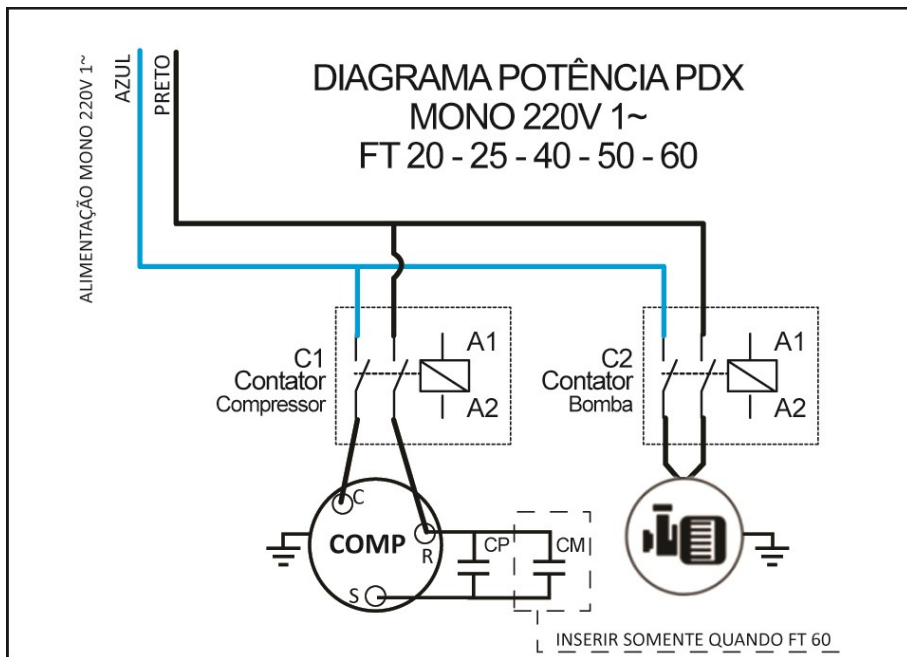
ALIMENTAÇÃO MONO 220V 1~
AZUL
PRETO

DIAGRAMA POTÊNCIA PDX
MONO 220V 1~
FT 20 - 25 - 40 - 50 - 60

C1
Contator
Compressor

A1
A2

C2
Contator
Bomba

A1
A2

C
COMP
R
S
CP
CM

INSERIR SOMENTE QUANDO FT 60